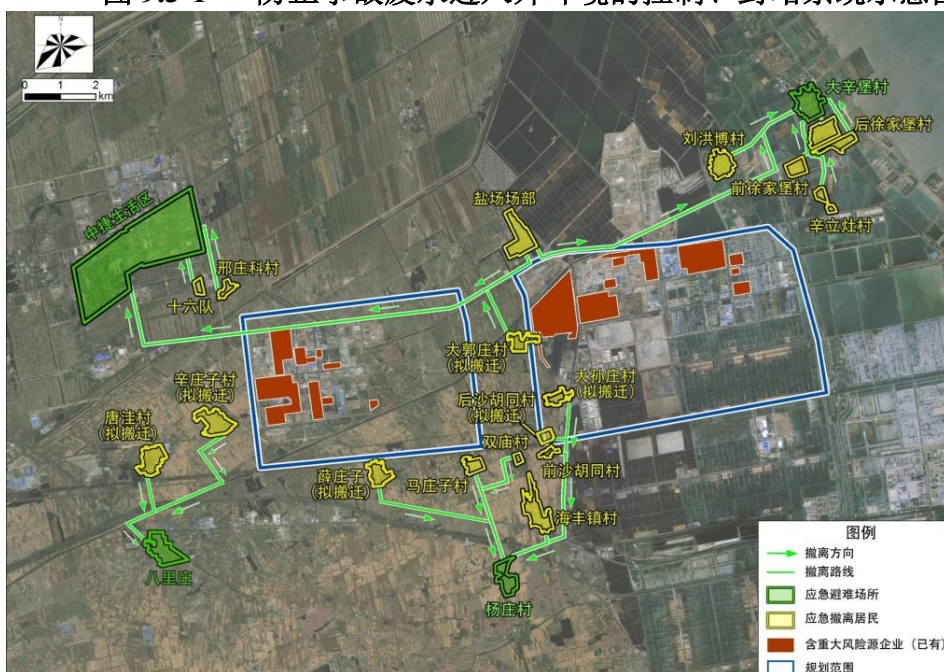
图 9.5-1 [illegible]

N

0 1 2 km

中捷生活区

邢庄科村

十六队

盐场场部

刘洪博村

大辛堡村

后徐家堡村

前徐家堡村

辛立灶村

大郭庄村
(拟搬迁)

大孙庄村
(拟搬迁)

后沙胡同村
(拟搬迁)

辛庄子村
(拟搬迁)

唐洼村
(拟搬迁)

双庙村

前沙胡同村

薛庄子
(拟搬迁)

马庄子村

海丰镇村

八里庄

杨庄村

图例

撤离方向

撤离路线

应急避难场所

应急撤离居民

含重大风险源企业（已有）

规划范围